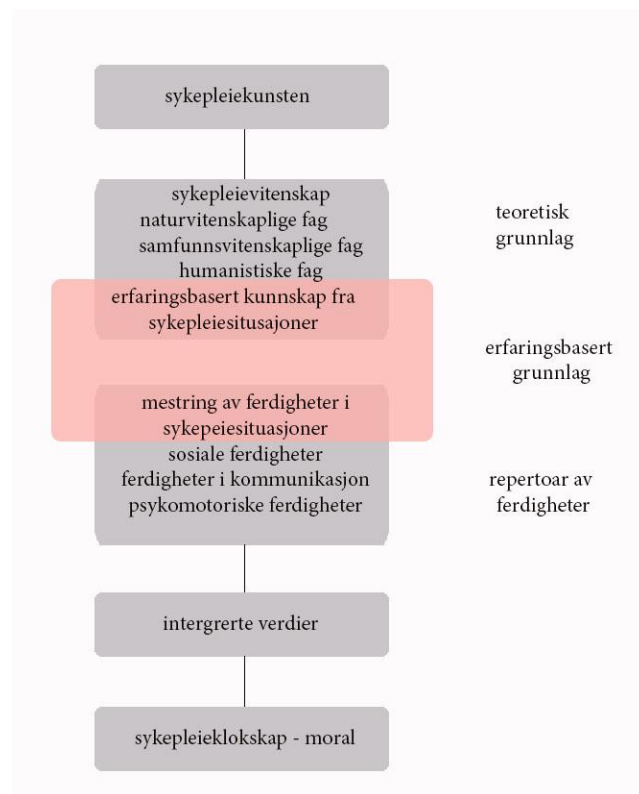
sykepleiekunsten

sykepleievitenskap
naturvitenskaplige fag
samfunnsvitenskaplige fag
humanistiske fag

teoretisk grunnlag

erfaringsbasert kunnskap fra sykepleiesitusajoner

erfaringsbasert grunnlag

mestring av ferdigheter i sykepeiesituasjoner

sosiale ferdigheter
ferdigheter i kommunikasjon
psykomotoriske ferdigheter

repertoar av ferdigheter

intergrerte verdier

sykepleieklokskap - moral